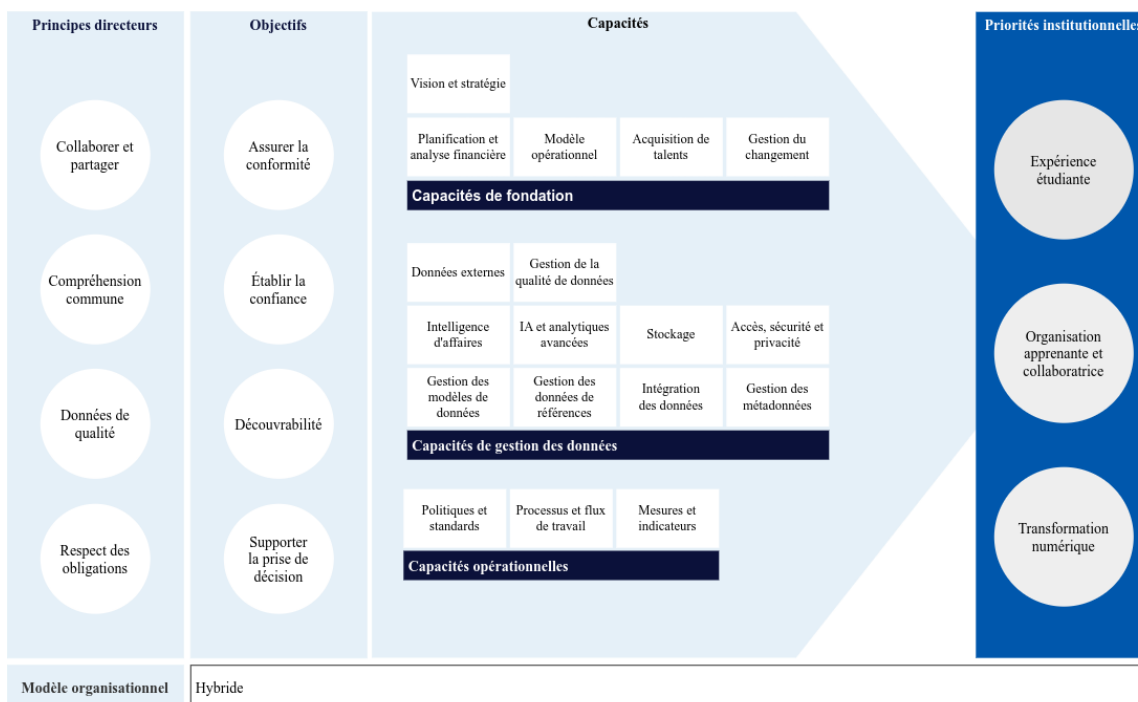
Principes directeurs

Collaborer et partager

Compréhension commune

Données de qualité

Respect des obligations

Objectifs

Assurer la conformité

Établir la confiance

Découvrabilité

Supporter la prise de décision

Capacités

Vision et stratégie

Planification et analyse financière

Modèle opérationnel

Acquisition de talents

Gestion du changement

Capacités de fondation

Données externes

Gestion de la qualité de données

Intelligence d'affaires

IA et analytiques avancées

Stockage

Accès, sécurité et privacité

Gestion des modèles de données

Gestion des données de références

Intégration des données

Gestion des métadonnées

Capacités de gestion des données

Politiques et standards

Processus et flux de travail

Mesures et indicateurs

Capacités opérationnelles

Priorités institutionnelles

Expérience étudiante

Organisation apprenante et collaboratrice

Transformation numérique

Modèle organisationnel

Hybride